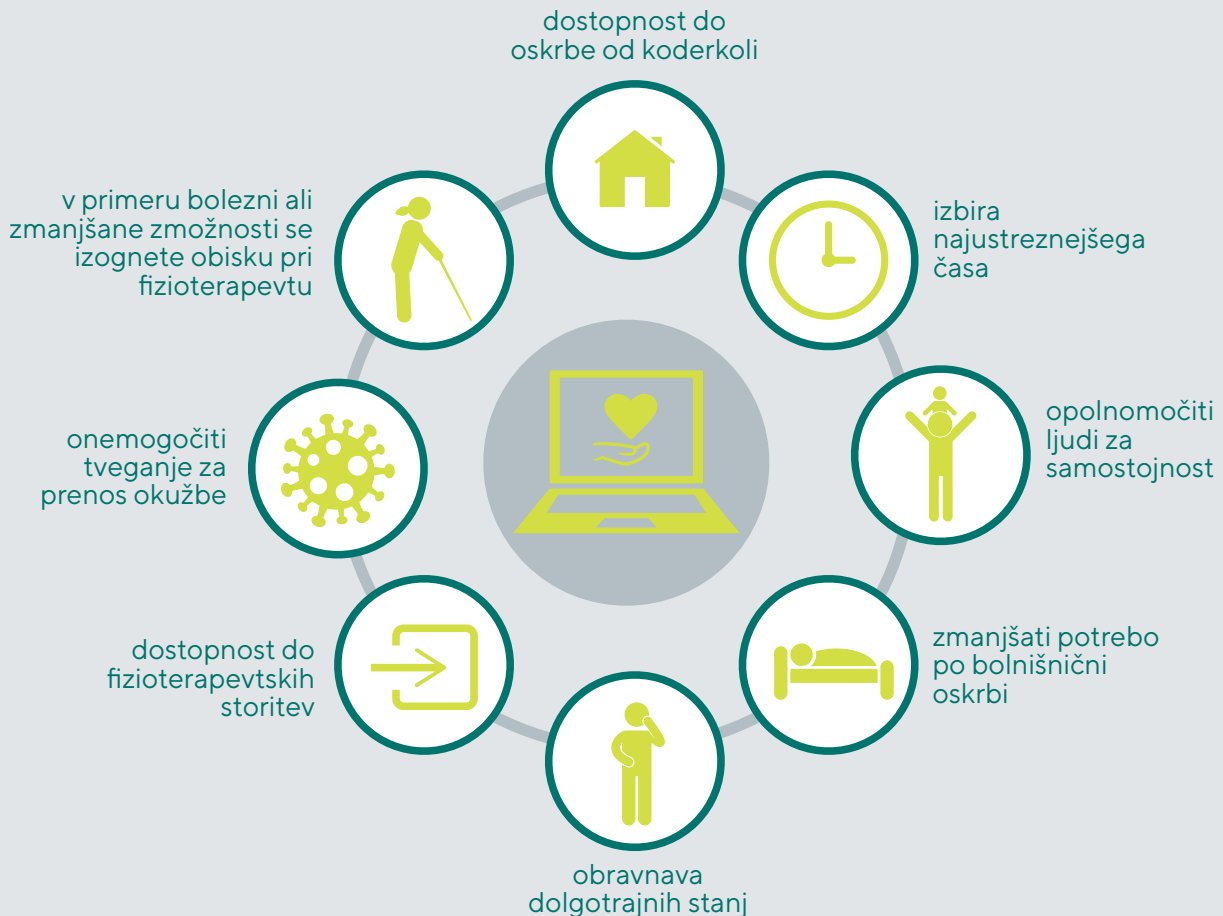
dostopnost do oskrbe od koderkoli

izbira najustreznejšega časa

opolnomočiti ljudi za samostojnost

zmanjšati potrebo po bolnišnični oskrbi

obravnava dolgotrajnih stanj

dostopnost do fizioterapevtskih storitev

onemogočiti tveganje za prenos okužbe

v primeru bolezni ali zmanjšane zmožnosti se izognete obisku pri fizioterapevtu